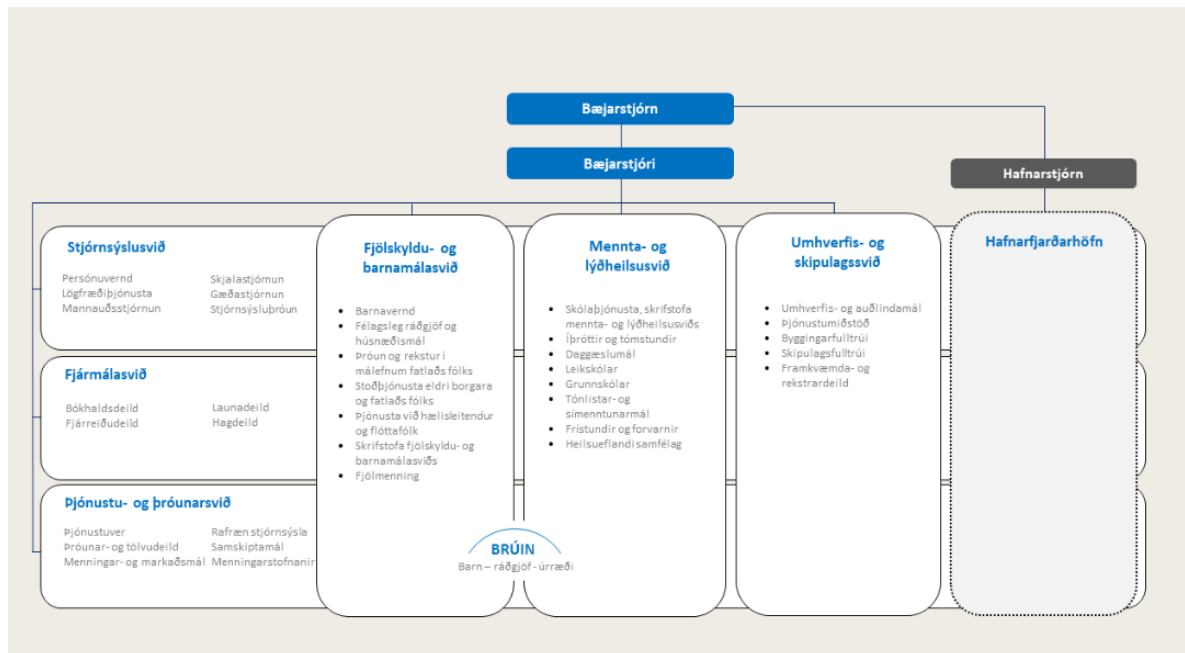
Bæjarstjórn

Bæjarstjóri

Hafnarstjórn

Stjórnsýslusvið

Persónuvernd
Lögfræðiþjónusta
Mannauðsstjórnun

Skjalastjórnun
Gæðastjórnun
Stjórnsýsluþróun

Fjármálasvið

Bókhaldsdeild
Fjárreiðudeild

Launadeild
Hagdeild

Þjónustu- og þróunarsvið

Þjónustuver
Þróunar- og tölvudeild
Menningar- og markaðsmál

Rafræn stjórnsýsla
Samskiptamál
Menningarstofnanir

Fjölskyldu- og barnamálasvið

- Barnavernd
- Félagsleg ráðgjöf og húsnæðismál
- Þróun og rekstur í málefnum fatlaðs fólks
- Stoðþjónusta eldri borgara og fatlaðs fólks
- Þjónusta við hælisleitendur og flóttafólk
- Skrifstofa fjölskyldu- og barnamálasviðs
- Fjölmenning

BRÚIN
Barn – ráðgjöf - úrræði

Mennta- og lýðheilsusvið

- Skólaþjónusta, skrifstofa mennta- og lýðheilsusviðs
- Íþróttir og tómstundir
- Daggæslumál
- Leikskólar
- Grunnskólar
- Tónlistar- og símenntunarmál
- Frístundir og forvarnir
- Heilsueflandi samfélag

Umhverfis- og skipulagssvið

- Umhverfis- og auðlindamál
- Þjónustumiðstöð
- Byggingarfulltrúi
- Skipulagsfulltrúi
- Framkvæmda- og rekstrardeild

Hafnarfjarðarhöfn